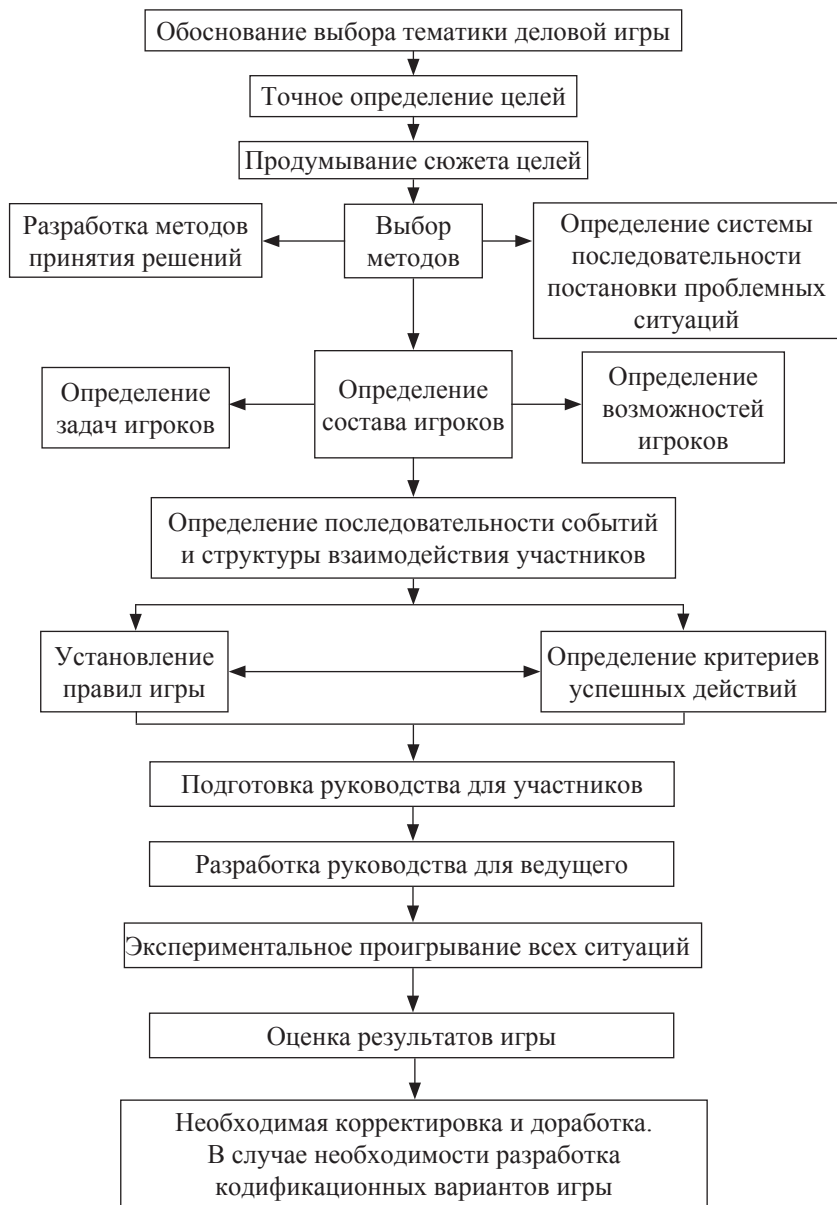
Обоснование выбора тематики деловой игры

Точное определение целей

Продумывание сюжета целей

Разработка методов принятия решений

Выбор методов

Определение системы последовательности постановки проблемных ситуаций

Определение задач игроков

Определение состава игроков

Определение возможностей игроков

Определение последовательности событий и структуры взаимодействия участников

Установление правил игры

Определение критериев успешных действий

Подготовка руководства для участников

Разработка руководства для ведущего

Экспериментальное проигрывание всех ситуаций

Оценка результатов игры

Необходимая корректировка и доработка. В случае необходимости разработка кодификационных вариантов игры